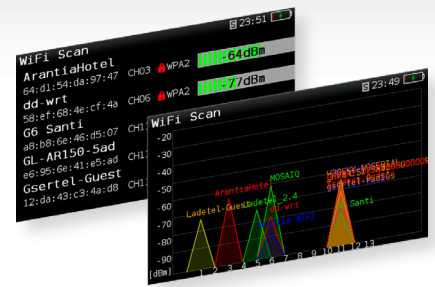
23:51

WiFi Scan

ArantiaHotel
64:d1:54:da:97:47 CH03 WPA2 -64dBm

dd-wrt
58:ef:68:4e:cf:4a CH06 WPA2 -77dBm

G6 Santi
a8:b8:6e:46:d5:07 CH1

GL-AR150-5ad
e6:95:6e:41:e5:ad CH1

Gsertel-Guest
12:da:43:c3:4a:d8 CH1

23:49

WiFi Scan

-20
-30
-40
-50
-60
-70
-80
-90
(dBm)

ArantiaHotel
MOSAIQ
Ladetel-Guest
Ladetel_2.4
dd-wrt
Santi
Gsertel-Guest
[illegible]
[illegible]

1 2 3 4 5 6 7 8 9 10 11 12 13